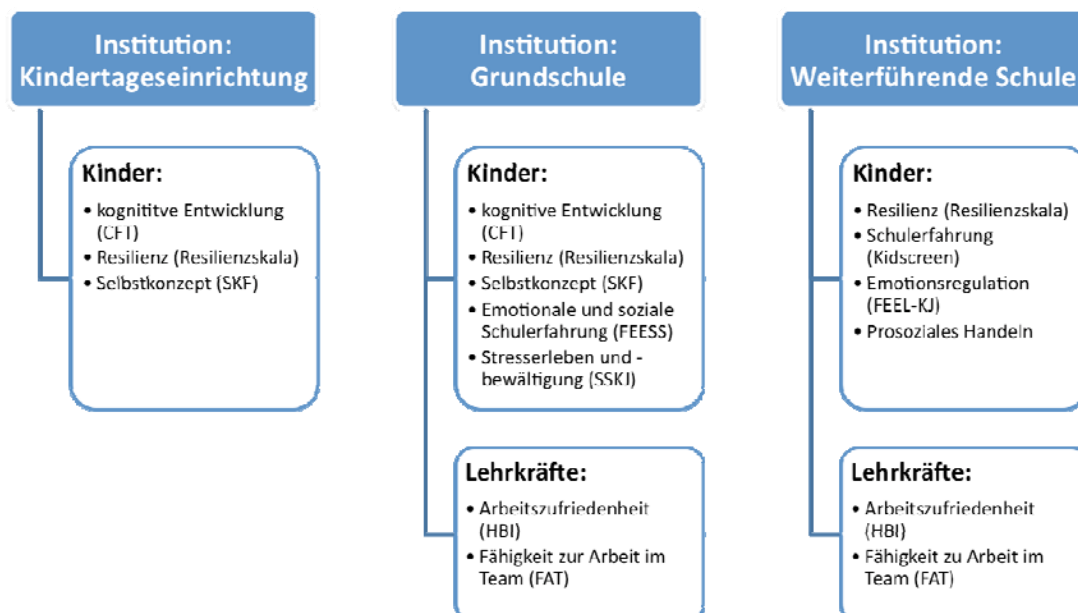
Institution: Kindertageseinrichtung

Kinder:
• kognitive Entwicklung (CFT)
• Resilienz (Resilienzskala)
• Selbstkonzept (SKF)

Institution: Grundschule

Kinder:
• kognitive Entwicklung (CFT)
• Resilienz (Resilienzskala)
• Selbstkonzept (SKF)
• Emotionale und soziale Schulerfahrung (FEESS)
• Stresserleben und -bewältigung (SSKI)

Lehrkräfte:
• Arbeitszufriedenheit (HBI)
• Fähigkeit zur Arbeit im Team (FAT)

Institution: Weiterführende Schule

Kinder:
• Resilienz (Resilienzskala)
• Schulerfahrung (Kidscreen)
• Emotionsregulation (FEEL-KJ)
• Prosoziales Handeln

Lehrkräfte:
• Arbeitszufriedenheit (HBI)
• Fähigkeit zu Arbeit im Team (FAT)